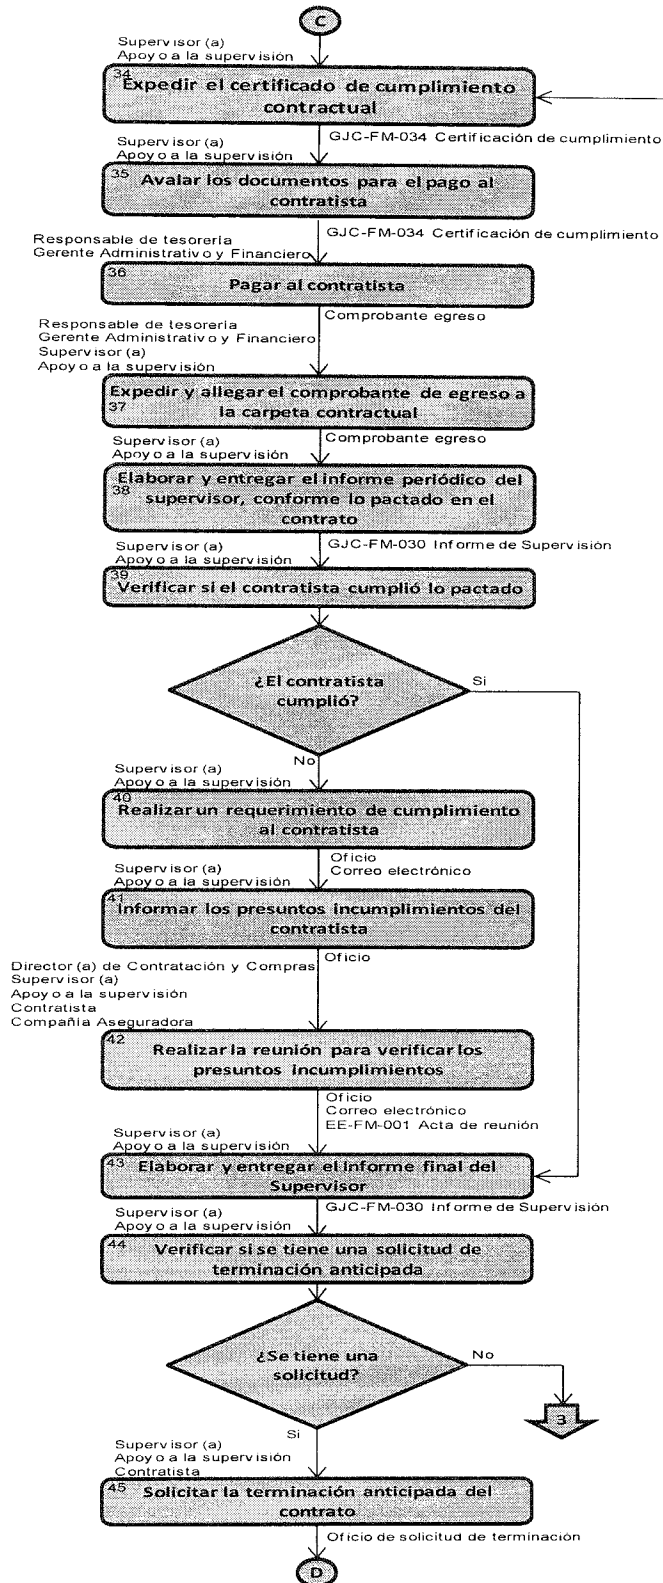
C

Supervisor (a)
Apoyo a la supervisión

34 Expedir el certificado de cumplimiento contractual

GJC-FM-034 Certificación de cumplimiento

Supervisor (a)
Apoyo a la supervisión

35 Avalar los documentos para el pago al contratista

GJC-FM-034 Certificación de cumplimiento

Responsable de tesorería
Gerente Administrativo y Financiero

36 Pagar al contratista

Comprobante egreso

Responsable de tesorería
Gerente Administrativo y Financiero
Supervisor (a)
Apoyo a la supervisión

37 Expedir y allegar el comprobante de egreso a la carpeta contractual

Comprobante egreso

Supervisor (a)
Apoyo a la supervisión

38 Elaborar y entregar el informe periódico del supervisor, conforme lo pactado en el contrato

GJC-FM-030 Informe de Supervisión

Supervisor (a)
Apoyo a la supervisión

39 Verificar si el contratista cumplió lo pactado

¿El contratista cumplió?

Si

No

Supervisor (a)
Apoyo a la supervisión

40 Realizar un requerimiento de cumplimiento al contratista

Oficio
Correo electrónico

Supervisor (a)
Apoyo a la supervisión

41 Informar los presuntos incumplimientos del contratista

Oficio

Director (a) de Contratación y Compras
Supervisor (a)
Apoyo a la supervisión
Contratista
Compañía Aseguradora

42 Realizar la reunión para verificar los presuntos incumplimientos

Oficio
Correo electrónico
EE-FM-001 Acta de reunión

Supervisor (a)
Apoyo a la supervisión

43 Elaborar y entregar el informe final del Supervisor

GJC-FM-030 Informe de Supervisión

Supervisor (a)
Apoyo a la supervisión

44 Verificar si se tiene una solicitud de terminación anticipada

¿Se tiene una solicitud?

No

3

Si

Supervisor (a)
Apoyo a la supervisión
Contratista

45 Solicitar la terminación anticipada del contrato

Oficio de solicitud de terminación

D